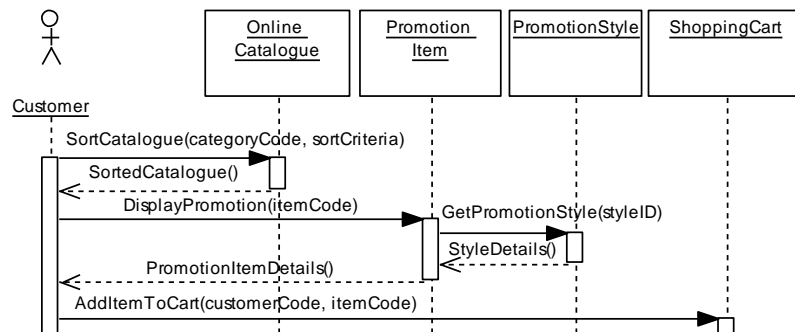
Online Catalogue

Promotion Item

PromotionStyle

ShoppingCart

Customer

SortCatalogue(categoryCode, sortCriteria)

SortedCatalogue()

DisplayPromotion(itemCode)

GetPromotionStyle(styleID)

StyleDetails()

PromotionItemDetails()

AddItemToCart(customerCode, itemCode)